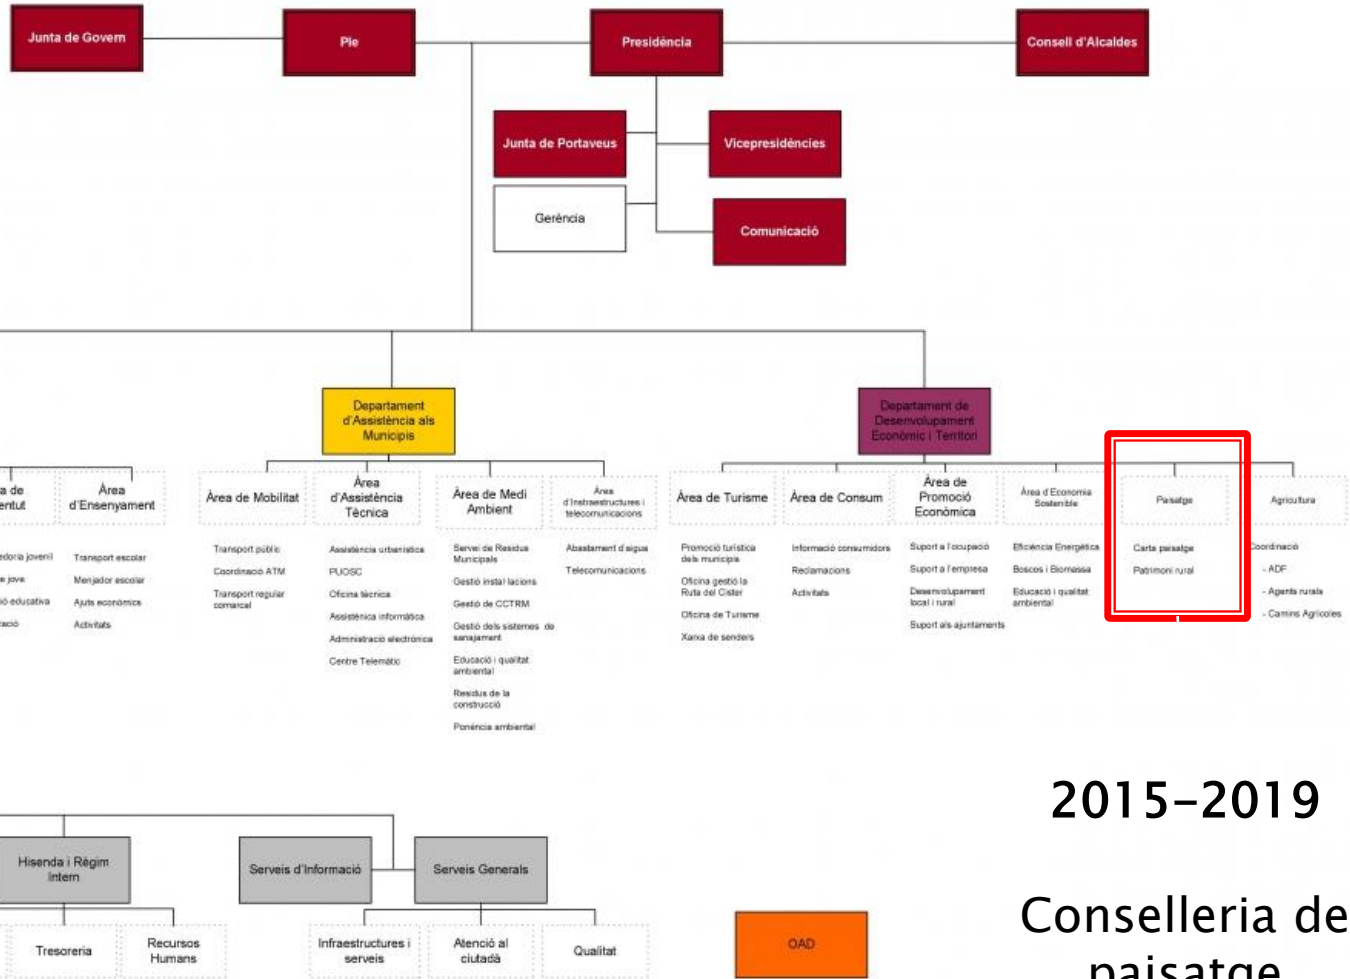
Junta de Govern

Ple

Presidència

Consell d'Alcaldes

Junta de Portaveus

Vicepresidències

Gerència

Comunicació

Departament d'Assistència als Municipis

Departament de Desenvolupament Econòmic i Territori

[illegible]a de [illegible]entut

Àrea d'Ensenyament

Àrea de Mobilitat

Àrea d'Assistència Tècnica

Àrea de Medi Ambient

Àrea d'Infraestructures i telecomunicacions

Àrea de Turisme

Àrea de Consum

Àrea de Promoció Econòmica

Àrea d'Economia Sostenible

Paisatge

Agricultura

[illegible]edoria juvenil
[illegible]e jove
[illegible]ió educativa
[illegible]ació

Transport escolar
Menjador escolar
Ajuts econòmics
Activitats

Transport públic
Coordinació ATM
Transport regular comarcal

Assistència urbanística
PUOSC
Oficina tècnica
Assistència informàtica
Administració electrònica
Centre Telemàtic

Servei de Residus Municipals
Gestió instal·lacions
Gestió de CCTRM
Gestió dels sistemes de sanejament
Educació i qualitat ambiental
Residus de la construcció
Ponència ambiental

Abastament d'aigua
Telecomunicacions

Promoció turística dels municipis
Oficina gestió la Ruta del Cister
Oficina de Turisme
Xarxa de senders

Informació consumidors
Reclamacions
Activitats

Suport a l'ocupació
Suport a l'empresa
Desenvolupament local i rural
Suport als ajuntaments

Eficiència Energètica
Boscos i Biomassa
Educació i qualitat ambiental

Carta paisatge
Patrimoni rural

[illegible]oordinació
- ADF
- Agents rurals
- Camins Agrícoles

2015-2019

Hisenda i Règim Intern

Serveis d'Informació

Serveis Generals

Tresoreria

Recursos Humans

Infraestructures i serveis

Atenció al ciutadà

Qualitat

OAD

Conselleria de paisatge